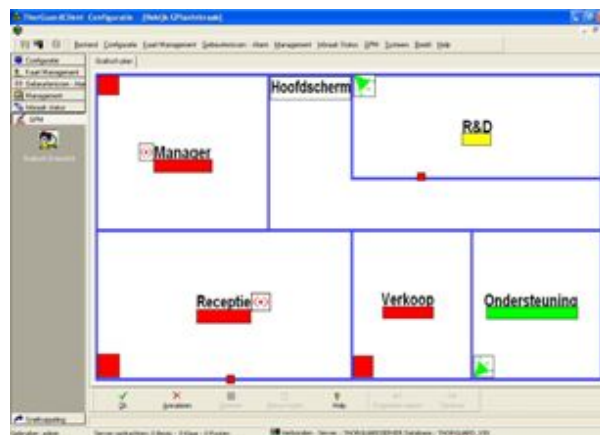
TheGuardClient Configuratie [Niek\k GPlattegrond]

Bestand Configuratie Event Management Gebeurtenissen Alarm Management Infraud Video GPM Systeem Beeld Help

Configuratie
Event Management
Gebeurtenissen
Management
Infraud Video
GPM

Grafisch plan

Manager
Hoofdscherm
R&D
Receptie
Verkoop
Ondersteuning

Ok
Annuleren
Help